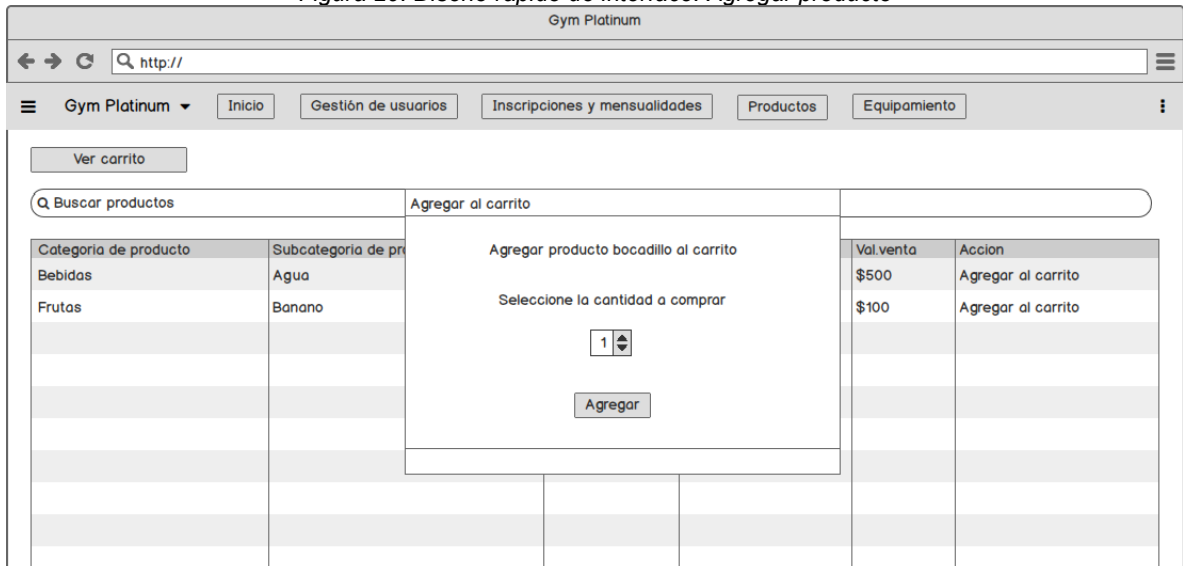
Figura 20. Diseño rápido de interfaz: Agregar producto

Gym Platinum

http://

Gym Platinum Inicio Gestión de usuarios Inscripciones y mensualidades Productos Equipamiento

Ver carrito

Buscar productos

Agregar al carrito

Agregar producto bocadillo al carrito

Seleccione la cantidad a comprar

1

Agregar

| Categoria de producto | Subcategoria de pr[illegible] | Val.venta | Accion |
|---|---|---|---|
| Bebidas | Agua | \$500 | Agregar al carrito |
| Frutas | Banano | \$100 | Agregar al carrito |